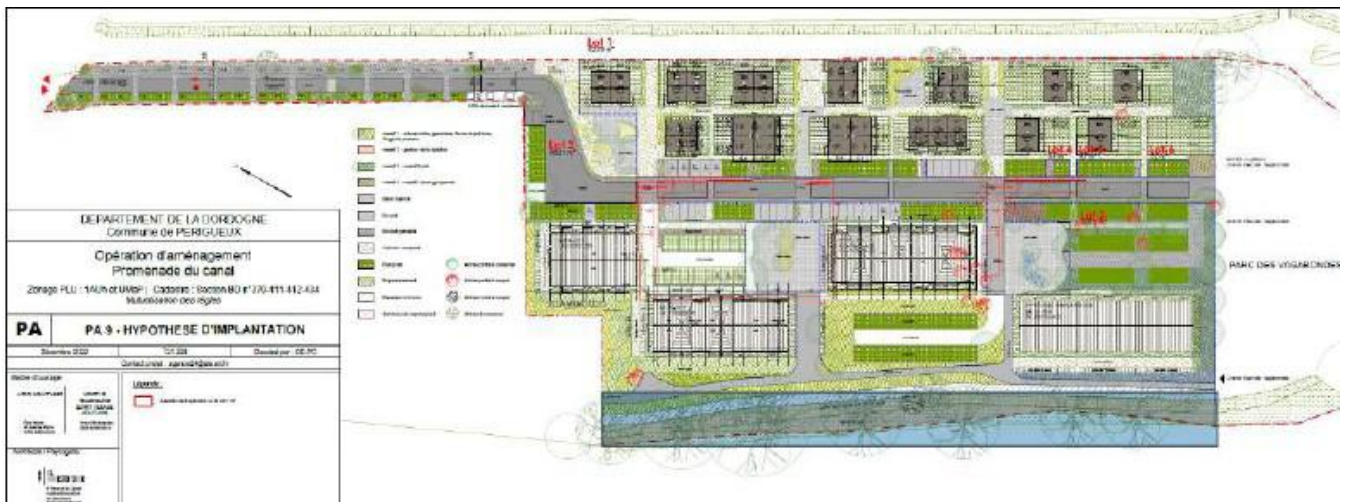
DEPARTEMENT DE LA DORDOGNE
Commune de PERIGUEUX

Opération d'aménagement
Promenade du canal

Zonage PLU : 1AUh et UMbP ; Cadastre : Section BO n° 370-411-412-434
Mutualisation des règles

PA | PA.9 - HYPOTHESE D'IMPLANTATION

Décembre 2022 | T21.006 | Dessiné par : DE-PC

Contact email : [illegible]

Maître d'ouvrage

Légende :

Architecte / Paysagiste

PARC DES VAGABONDS

Lot 1

Lot 2

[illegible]